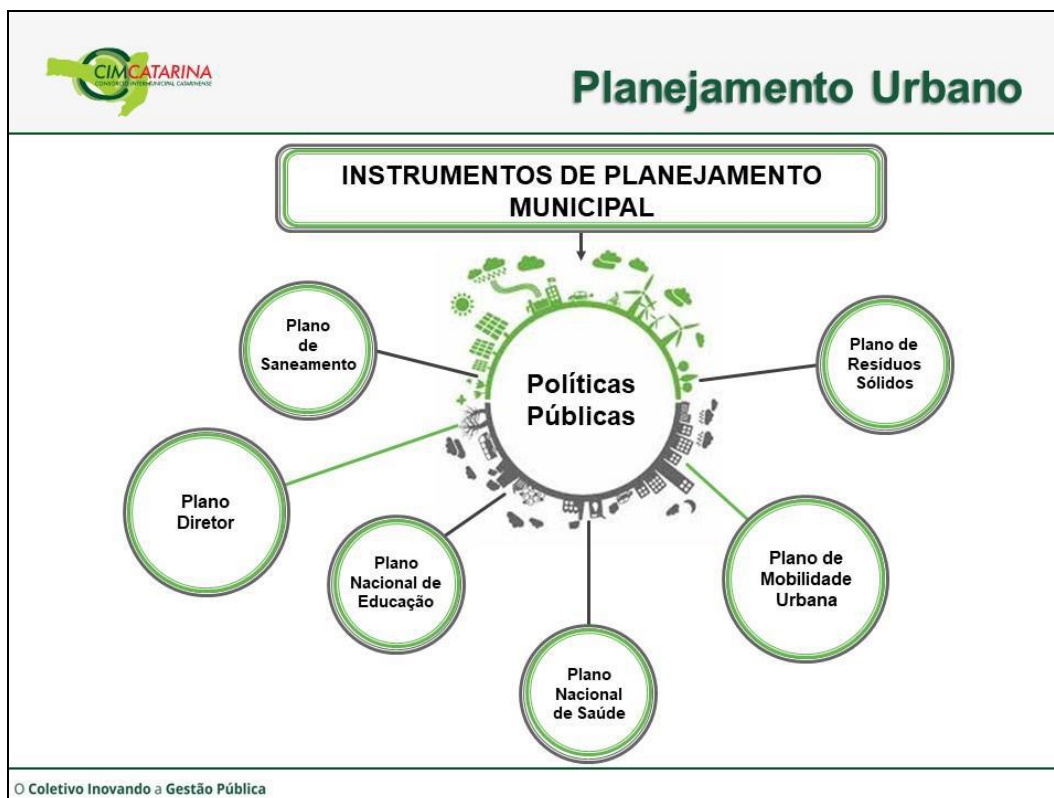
CIMCATARINA
CONSÓRCIO INTERMUNICIPAL CATARINENSE

Planejamento Urbano

INSTRUMENTOS DE PLANEJAMENTO MUNICIPAL

Políticas Públicas

Plano de Saneamento

Plano de Resíduos Sólidos

Plano Diretor

Plano Nacional de Educação

Plano Nacional de Saúde

Plano de Mobilidade Urbana

O Coletivo Inovando a Gestão Pública